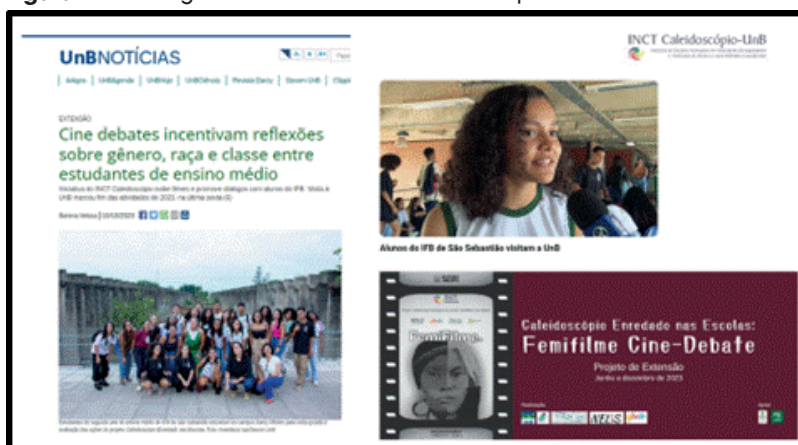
UnBNOTÍCIAS

Artigos | UnBAgenda | UnBHoje | UnBCiência | Revista Darcy | Secom UnB | Clippi

EXTENSÃO

Cine debates incentivam reflexões sobre gênero, raça e classe entre estudantes de ensino médio

Iniciativa do INCT Caleidoscópio exibe filmes e promove diálogos com alunos do IFB. Visita à UnB marcou fim das atividades de 2023, na última sexta (1)

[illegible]

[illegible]

INCT Caleidoscópio-UnB

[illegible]

Alunos do IFB de São Sebastião visitam a UnB

Caleidoscópio Enredado nas Escolas:
Femifilme Cine-Debate
Projeto de Extensão
Junho a dezembro de 2023

Femifilme

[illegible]